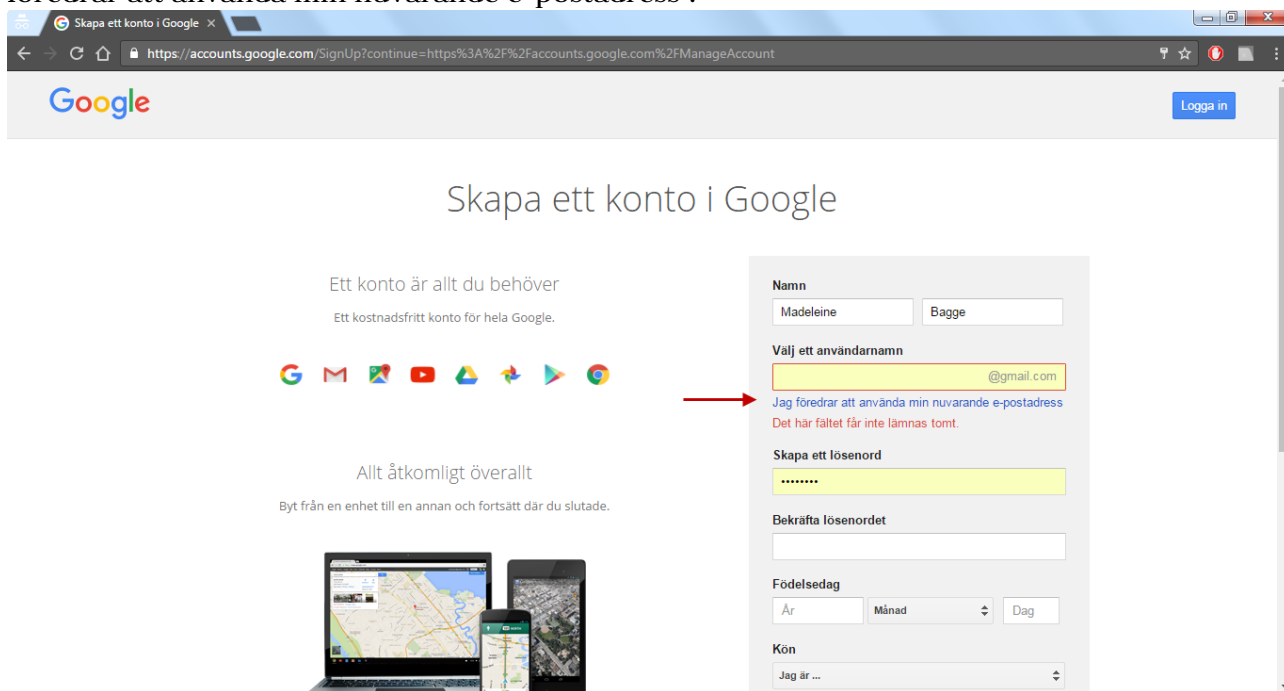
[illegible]

Skapa ett konto i Google ×

https://accounts.google.com/SignUp?continue=https%3A%2F%2Faccounts.google.com%2FManageAccount

Google

Logga in

Skapa ett konto i Google

Ett konto är allt du behöver

Ett kostnadsfritt konto för hela Google.

Allt åtkomligt överallt

Byt från en enhet till en annan och fortsätt där du slutade.

Namn

Madeleine

Bagge

Välj ett användarnamn

@gmail.com

Jag föredrar att använda min nuvarande e-postadress

Det här fältet får inte lämnas tomt.

Skapa ett lösenord

••••••••

Bekräfta lösenordet

Födelsedag

År

Månad

Dag

Kön

Jag är ...